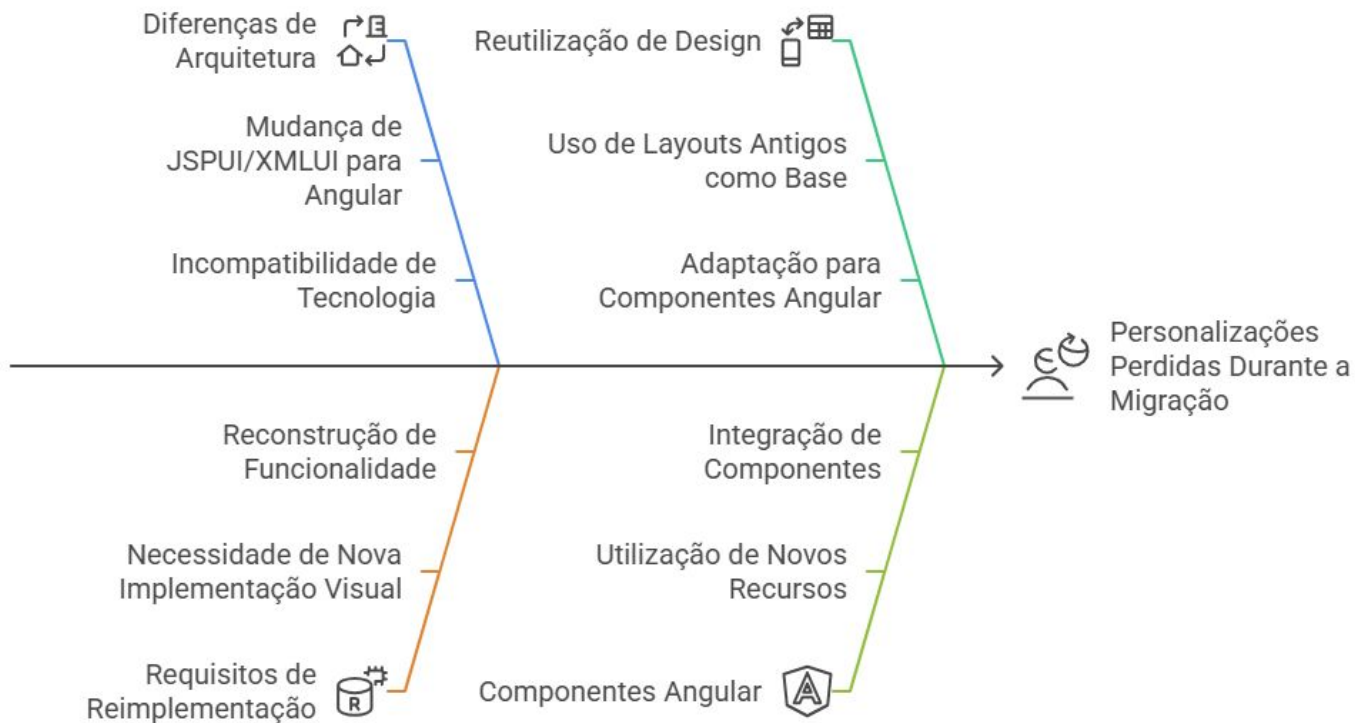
Diferenças de Arquitetura

Mudança de JSPUI/XMLUI para Angular

Incompatibilidade de Tecnologia

Reutilização de Design

Uso de Layouts Antigos como Base

Adaptação para Componentes Angular

Personalizações Perdidas Durante a Migração

Reconstrução de Funcionalidade

Necessidade de Nova Implementação Visual

Requisitos de Reimplementação

Integração de Componentes

Utilização de Novos Recursos

Componentes Angular